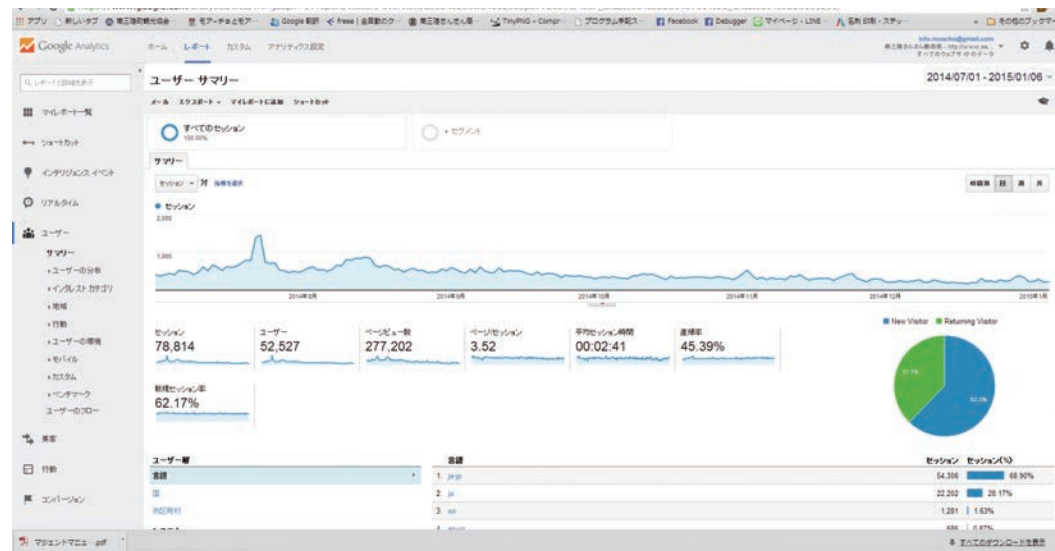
アプリ 新しいタブ Google 翻訳 Facebook Debugger マイページ - LINE その他のブックマーク

Google Analytics

ホーム レポート カスタム アナリティクス設定

ユーザー サマリー

2014/07/01 - 2015/01/06

メール エクスポート マイレポートに追加 ショートカット

すべてのセッション 100.00%

+ セグメント

サマリー

セッション 対 指標を選択

時間別 日 週 月

● セッション

2,000

1,000

2014年8月 2014年9月 2014年10月 2014年11月 2014年12月 2015年1月

セッション 78,814

ユーザー 52,527

ページビュー数 277,202

ページ/セッション 3.52

平均セッション時間 00:02:41

直帰率 45.39%

新規セッション率 62.17%

■ New Visitor ■ Returning Visitor

マイレポート一覧

ショートカット

インテリジェンス イベント

リアルタイム

ユーザー

サマリー

ユーザーの分布

インタレスト カテゴリ

地域

行動

ユーザーの環境

モバイル

カスタム

ベンチマーク

ユーザーのフロー

集客

行動

コンバージョン

ユーザー層

言語

国

市区町村

言語

セッション セッション(%)

1. ja-jp 54,306 68.90%

2. ja 22,202 28.17%

3. en 1,281 1.63%

4. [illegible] 686 0.87%

マジェンドマニュ...pdf

すべてのダウンロードを表示